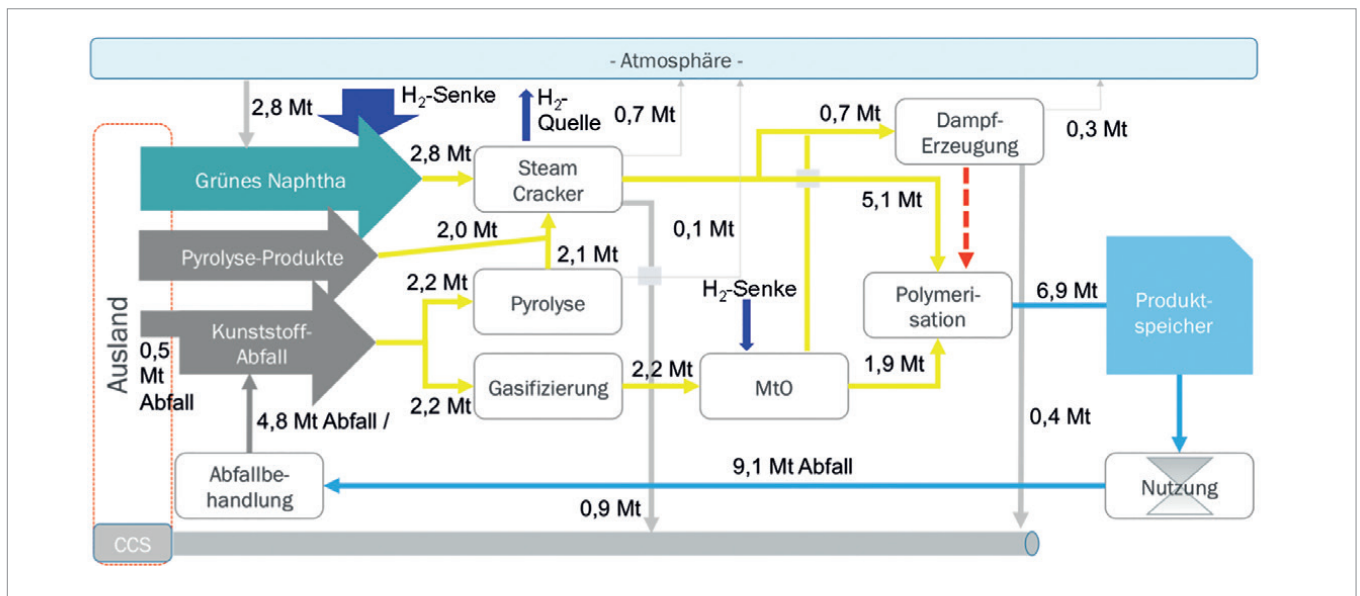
- Atmosphäre -

2,8 Mt

$H_2$-Senke

$H_2$-Quelle

0,7 Mt

0,7 Mt

Dampf-Erzeugung

0,3 Mt

Grünes Naphtha

2,8 Mt

Steam Cracker

5,1 Mt

Pyrolyse-Produkte

2,0 Mt

0,1 Mt

2,1 Mt

2,2 Mt

Pyrolyse

$H_2$-Senke

Polymerisation

6,9 Mt

Produktspeicher

Ausland

Kunststoff-Abfall

0,5 Mt Abfall

Gasifizierung

2,2 Mt

MtO

1,9 Mt

2,2 Mt

4,8 Mt Abfall /

0,4 Mt

9,1 Mt Abfall

Abfallbehandlung

Nutzung

0,9 Mt

CCS